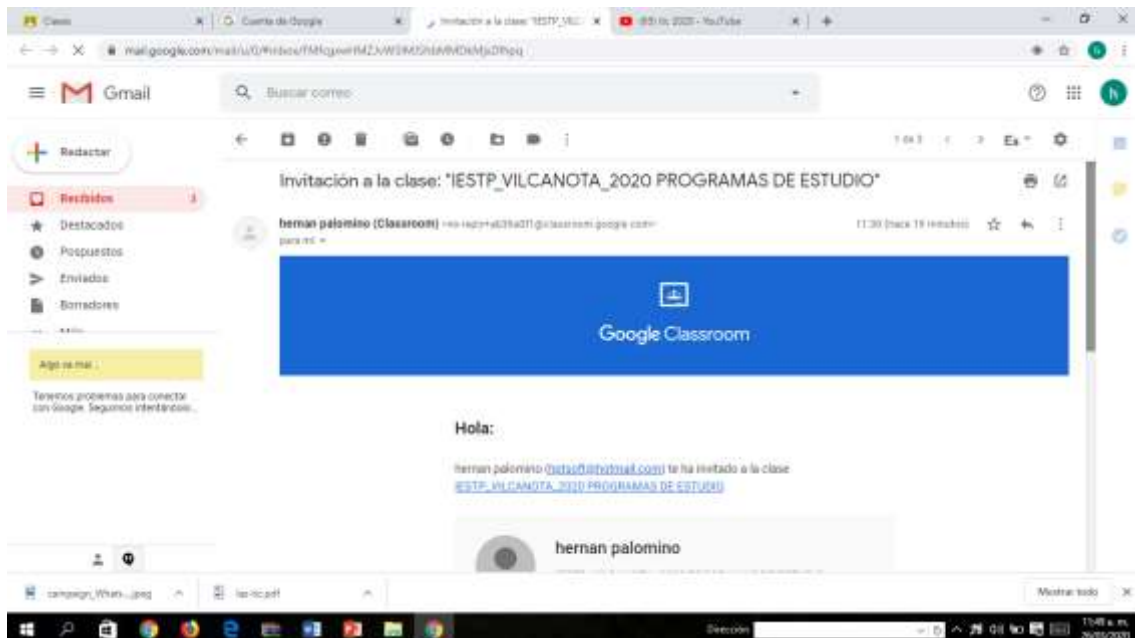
Clases | Cuenta de Google | Invitación a la clase "IESTP_VILC | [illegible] - YouTube

mail.google.com/mail/u/0/#inbox/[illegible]

Gmail

Buscar correo

Redactar

Recibidos 3

Destacados

Pospuestos

Enviados

Borradores

Algo va mal...

Tenemos problemas para conectar con Google. Seguimos intentándolo...

1 de 3

Invitación a la clase: "IESTP_VILCANOTA_2020 PROGRAMAS DE ESTUDIO"

hernan palomino (Classroom) <no-reply+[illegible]@classroom.google.com>

para mí

11:30 (hace 15 minutos)

Google Classroom

Hola:

hernan palomino ([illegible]@hotmail.com) te ha invitado a la clase IESTP_VILCANOTA_2020 PROGRAMAS DE ESTUDIO.

hernan palomino

campaign_Whats....jpeg

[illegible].pdf

Mostrar todo

Dirección

11:45 a. m.
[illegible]